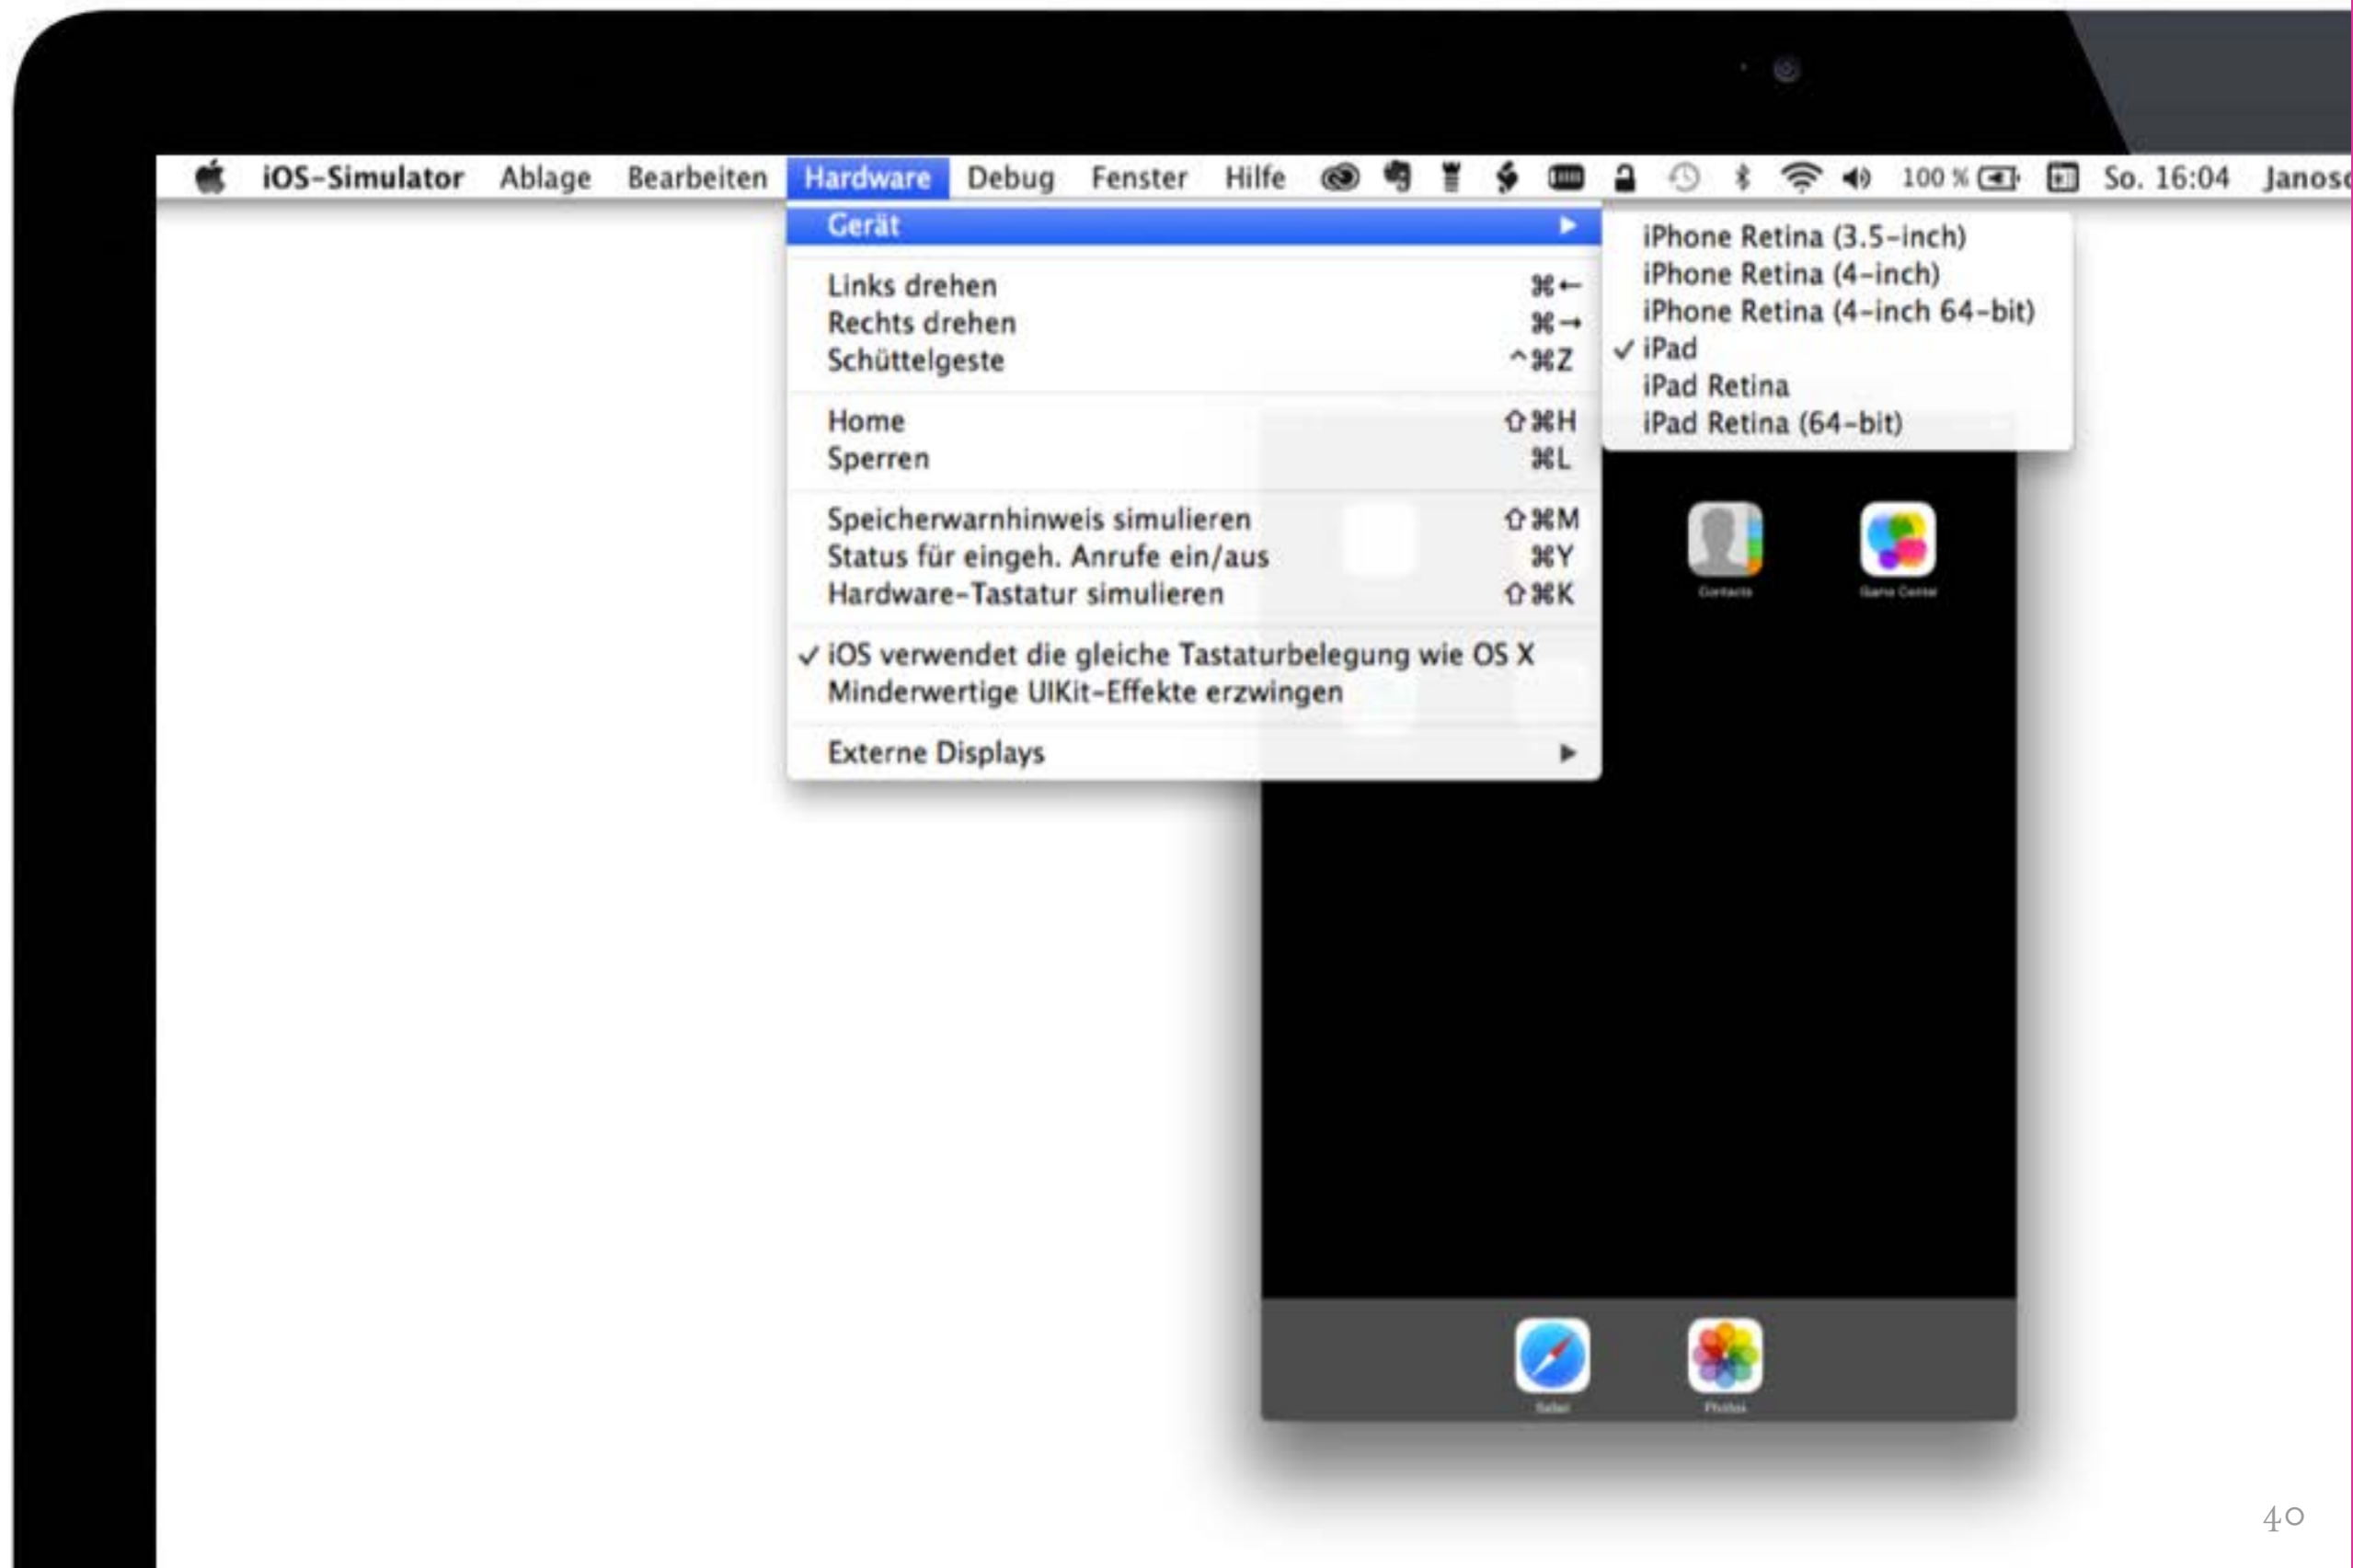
iOS-Simulator Ablage Bearbeiten Hardware Debug Fenster Hilfe 100 % So. 16:04 Janos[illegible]

Gerät ▶

Links drehen ⌘←
Rechts drehen ⌘→
Schüttelgeste ^⌘Z

Home ⇧⌘H
Sperren ⌘L

Speicherwarnhinweis simulieren ⇧⌘M
Status für eingeh. Anrufe ein/aus ⌘Y
Hardware-Tastatur simulieren ⇧⌘K

✓ iOS verwendet die gleiche Tastaturbelegung wie OS X
Minderwertige UIKit-Effekte erzwingen

Externe Displays ▶

iPhone Retina (3.5-inch)
iPhone Retina (4-inch)
iPhone Retina (4-inch 64-bit)
✓ iPad
iPad Retina
iPad Retina (64-bit)

Contacts
Game Center
Safari
Photos

40